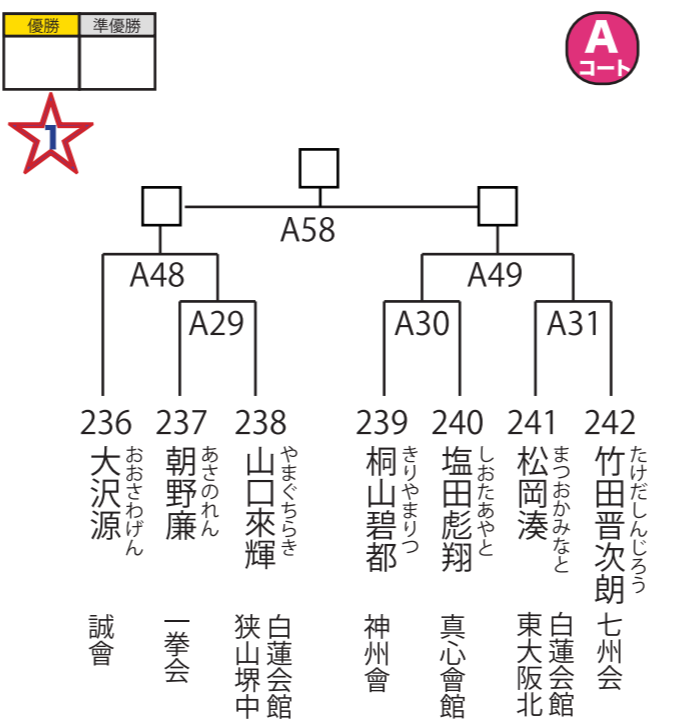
優勝 準優勝

1

A
コート

A58

A48

A49

A29

A30

A31

236
大沢源
おおさわげん
誠會

237
朝野廉
あさのれん
一拳会

238
山口來輝
やまぐちらき
白蓮会館
狭山堺中

239
桐山碧都
きりやまりつ
神州會

240
塩田彪翔
しおたあやと
真心會館

241
松岡湊
まつおかみなと
白蓮会館
東大阪北

242
竹田晋次朗
たけだしんじろう
七州会